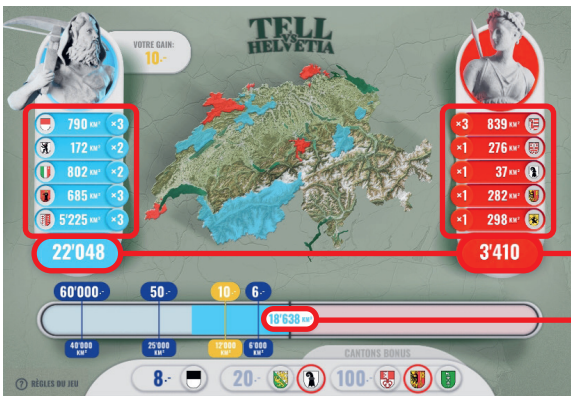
TELL VS HELVETIA

VOTRE GAIN:
10.-

790 KM² ×3
172 KM² ×2
802 KM² ×2
685 KM² ×3
5'225 KM² ×3

22'048

×3 839 KM²
×1 276 KM²
×1 37 KM²
×1 282 KM²
×1 298 KM²

3'410

60'000.-
50.-
10.-
6.-

18'638 KM²

40'000 KM²
25'000 KM²
17'000 KM²
6'000 KM²

CANTONS BONUS

RÈGLES DU JEU

8.-
20.-
100.-